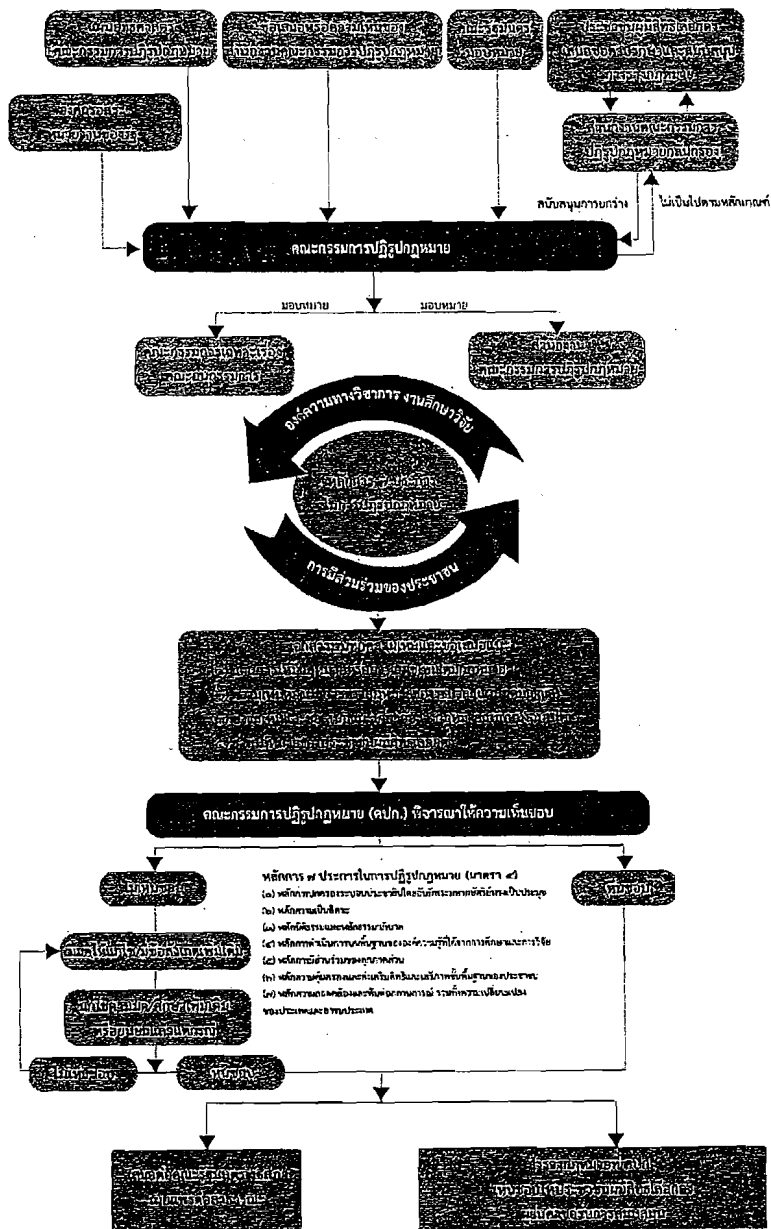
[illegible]

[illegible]

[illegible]

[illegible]

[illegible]

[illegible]

สนับสนุนการยกร่าง

ไม่เป็นไปตามหลักเกณฑ์

คณะกรรมการปฏิรูปกฎหมาย

มอบหมาย

มอบหมาย

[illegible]

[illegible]

องค์ความรู้ทางวิชาการ งานศึกษาวิจัย

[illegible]

การมีส่วนร่วมของประชาชน

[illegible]

คณะกรรมการปฏิรูปกฎหมาย (คปก.) พิจารณาให้ความเห็นชอบ

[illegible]

หลักการ ๗ ประการในการปฏิรูปกฎหมาย (มาตรา ๔)
(๑) หลักการปกครองระบอบประชาธิปไตยอันมีพระมหากษัตริย์ทรงเป็นประมุข
(๒) หลักความเป็นธรรม
(๓) หลักนิติธรรมและหลักธรรมาภิบาล
(๔) หลักการดำเนินการบนพื้นฐานขององค์ความรู้ที่ได้จากการศึกษาและการวิจัย
(๕) หลักการมีส่วนร่วมของทุกภาคส่วน
(๖) หลักการคุ้มครองและส่งเสริมสิทธิและเสรีภาพขั้นพื้นฐานของประชาชน
(๗) หลักความสอดคล้องและทันต่อสถานการณ์ รวมทั้งความเปลี่ยนแปลงของประเทศและอาเซียนประเทศ

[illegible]

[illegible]

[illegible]

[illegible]

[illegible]

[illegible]

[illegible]